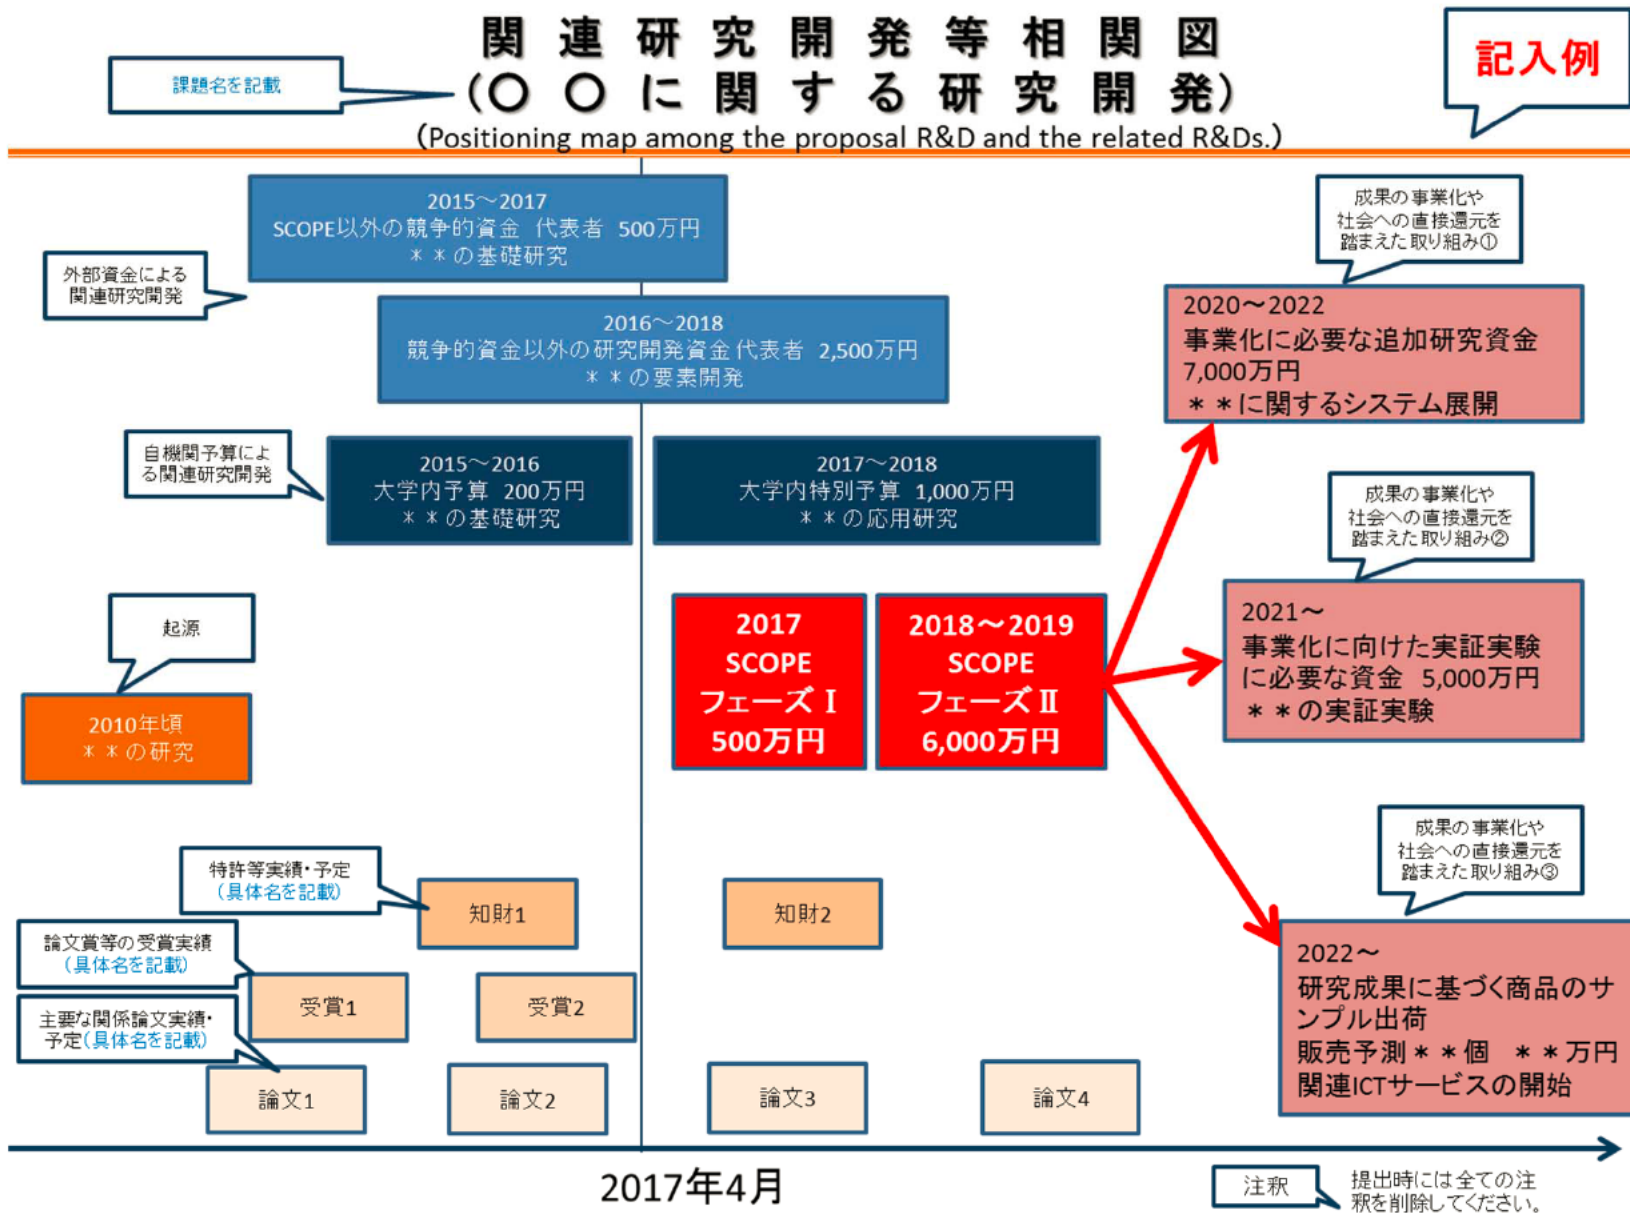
関連研究開発等相関図
（○○に関する研究開発）
(Positioning map among the proposal R&D and the related R&Ds.)

課題名を記載

記入例

2015～2017
SCOPE以外の競争的資金 代表者 500万円
＊＊の基礎研究

外部資金による関連研究開発

2016～2018
競争的資金以外の研究開発資金 代表者 2,500万円
＊＊の要素開発

自機関予算による関連研究開発

2015～2016
大学内予算 200万円
＊＊の基礎研究

2017～2018
大学内特別予算 1,000万円
＊＊の応用研究

起源

2010年頃
＊＊の研究

2017
SCOPE
フェーズⅠ
500万円

2018～2019
SCOPE
フェーズⅡ
6,000万円

成果の事業化や社会への直接還元を踏まえた取り組み①

2020～2022
事業化に必要な追加研究資金
7,000万円
＊＊に関するシステム展開

成果の事業化や社会への直接還元を踏まえた取り組み②

2021～
事業化に向けた実証実験に必要な資金 5,000万円
＊＊の実証実験

成果の事業化や社会への直接還元を踏まえた取り組み③

2022～
研究成果に基づく商品のサンプル出荷
販売予測＊＊個 ＊＊万円
関連ICTサービスの開始

特許等実績・予定
（具体名を記載）

知財1

知財2

論文賞等の受賞実績
（具体名を記載）

受賞1

受賞2

主要な関係論文実績・予定（具体名を記載）

論文1

論文2

論文3

論文4

2017年4月

注釈

提出時には全ての注釈を削除してください。